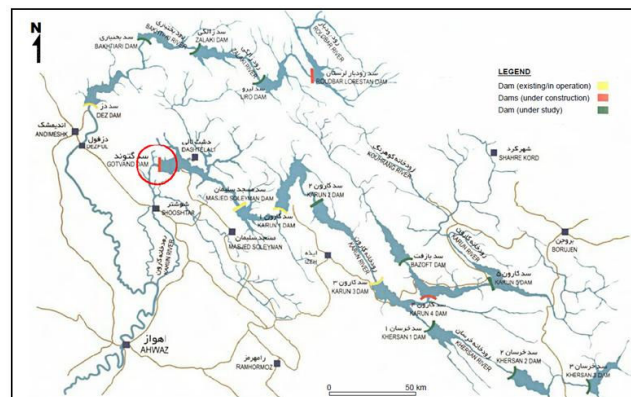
N

سد بختیاری
BAKHTIARI DAM

سد زالکی
ZALAKI DAM

BAKHTIARI RIVER

ROODBAR RIVER

سد رودبار لرستان
ROODBAR LORESTAN DAM

سد ایرو
IRO DAM

LEGEND
Dam (existing/in operation)
Dams (under construction)
Dam (under study)

سد دز
DEZ DAM

اندیمشک
ANDIMESHK

دزفول
DEZFUL

سد گتوند
GOTVAND DAM

دشت لالی
DAGHT LALI

سد مسجد سلیمان
MASJED SOLEYMAN DAM

سد کارون ۴
KARUN 4 DAM

KOOHRANG RIVER

شهرکرد
SHAHRE KORD

شوشتر
SHOOSHTAR

سد کارون ۱
KARUN 1 DAM

مسجد سلیمان
MASJED SOLEYMAN

ایذه
IZEH

سد بازفت
BAZOFT DAM

KARUN RIVER

بروجن
BORUJEN

سد کارون ۳
KARUN 3 DAM

سد کارون ۵
KARUN 5 DAM

KARUN 4 DAM

سد خرسان ۱
KHERSAN 1 DAM

KHERSAN RIVER

اهواز
AHWAZ

رامهرمز
RAMHORMOZ

سد خرسان ۲
KHERSAN 2 DAM

سد خرسان ۳
KHERSAN 3 DAM

0
50 km